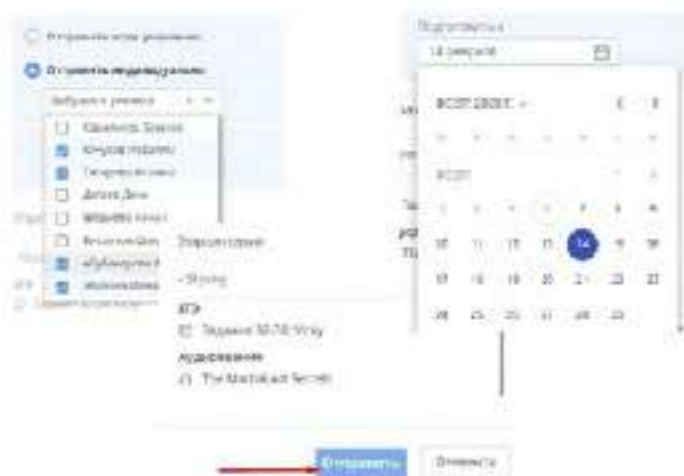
Отправить всем ученикам

Отправить индивидуально

Выбрано 4 ученика

Ефименко Злата

Юнусов Ибрагим

Гагарина Алина

Дятлов Дин

Зорин Олег

Выбрать

Выбрано

Выбрано

Задания

Задание 10-18

ЕГЭ

Задание 10-18 Story

Аудирование

The Marshland Secret

Выдать задание

14 февраля

ФЕВР. 2022 Г.

ФЕВР.

| | | | | | | |
|---|---|---|---|---|---|---|
| | | | | | | |
| | | | 5 | 6 | 7 | 8 |
| 10 | 11 | 12 | 13 | 14 | 15 | 16 |
| 17 | 18 | 19 | 20 | 21 | 22 | 23 |
| 24 | 25 | 26 | 27 | 28 | 29 | |

Отправить

Отменить